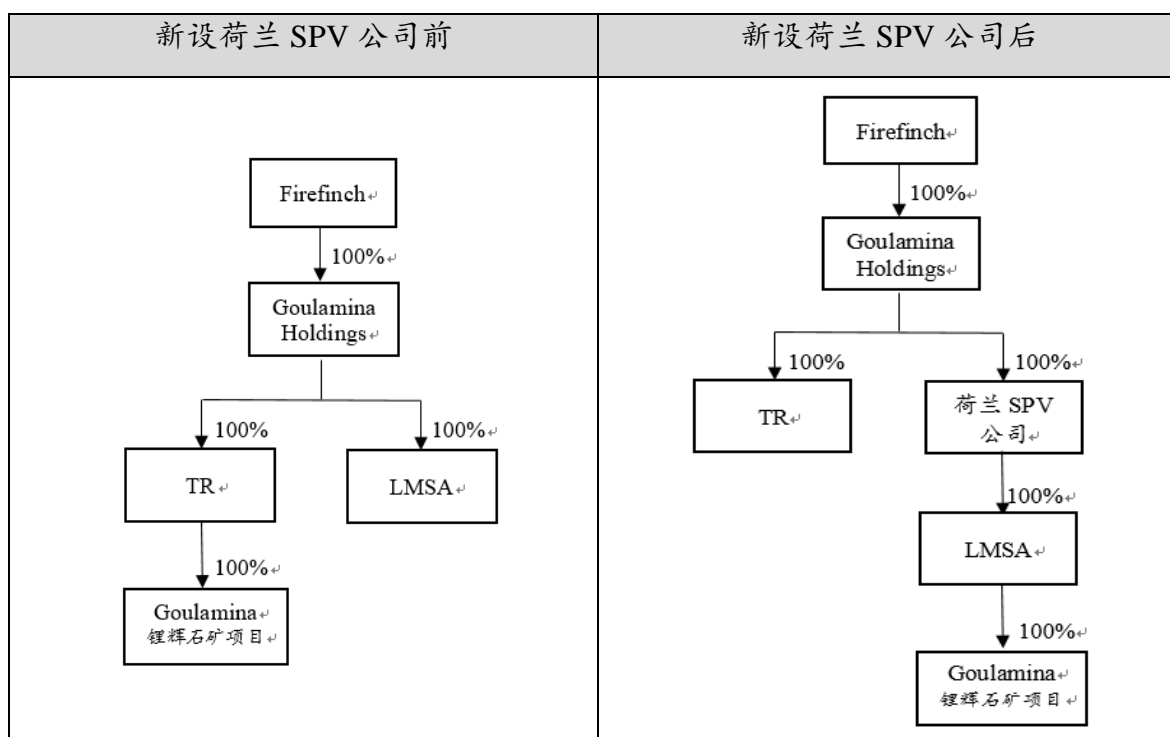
| 新设荷兰 SPV 公司前 | 新设荷兰 SPV 公司后 |
|---|---|
| Firefinch<br>100%<br>Goulamina Holdings<br>100%<br>TR<br>100%<br>LMSA<br>100%<br>Goulamina 锂辉石矿项目 | Firefinch<br>100%<br>Goulamina Holdings<br>100%<br>TR<br>100%<br>荷兰 SPV 公司<br>100%<br>LMSA<br>100%<br>Goulamina 锂辉石矿项目 |